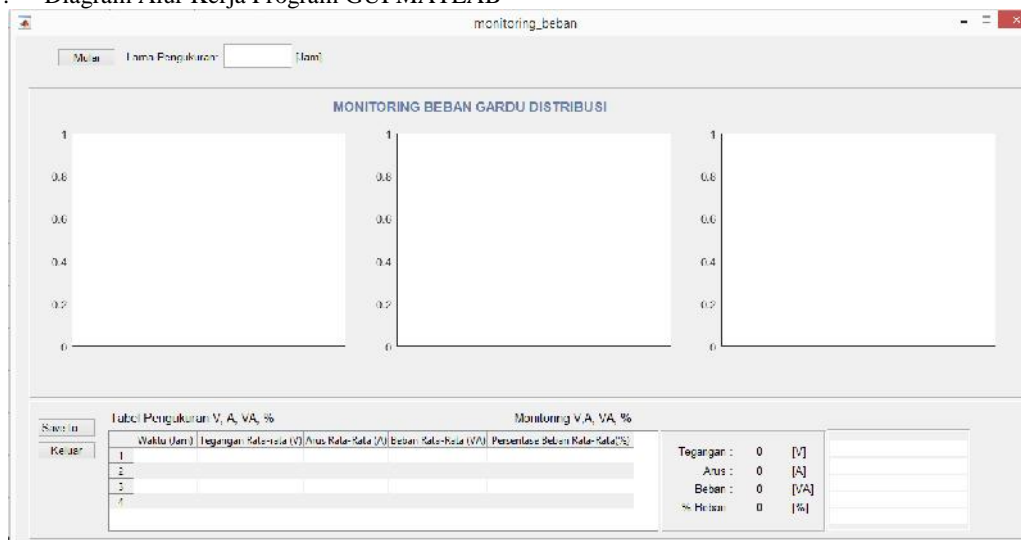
. Diagram Alur Kerja Program GUI MATLAB

monitoring_beban

Mulai Lama Pengukuran: [Jam]

MONITORING BEBAN GARDU DISTRIBUSI

1
0.8
0.6
0.4
0.2
0

1
0.8
0.6
0.4
0.2
0

1
0.8
0.6
0.4
0.2
0

Save to
Keluar

Tabel Pengukuran V, A, VA, %

| | Waktu (Jam) | Tegangan Rata-rata (V) | Arus Rata-Rata (A) | Beban Rata-Rata (VA) | Persentase Beban Rata-Rata(%) |
|---|---|---|---|---|---|
| 1 | | | | | |
| 2 | | | | | |
| 3 | | | | | |
| 4 | | | | | |

Monitoring V,A, VA, %

Tegangan : 0 [V]
Arus : 0 [A]
Beban : 0 [VA]
% Beban : 0 [%]